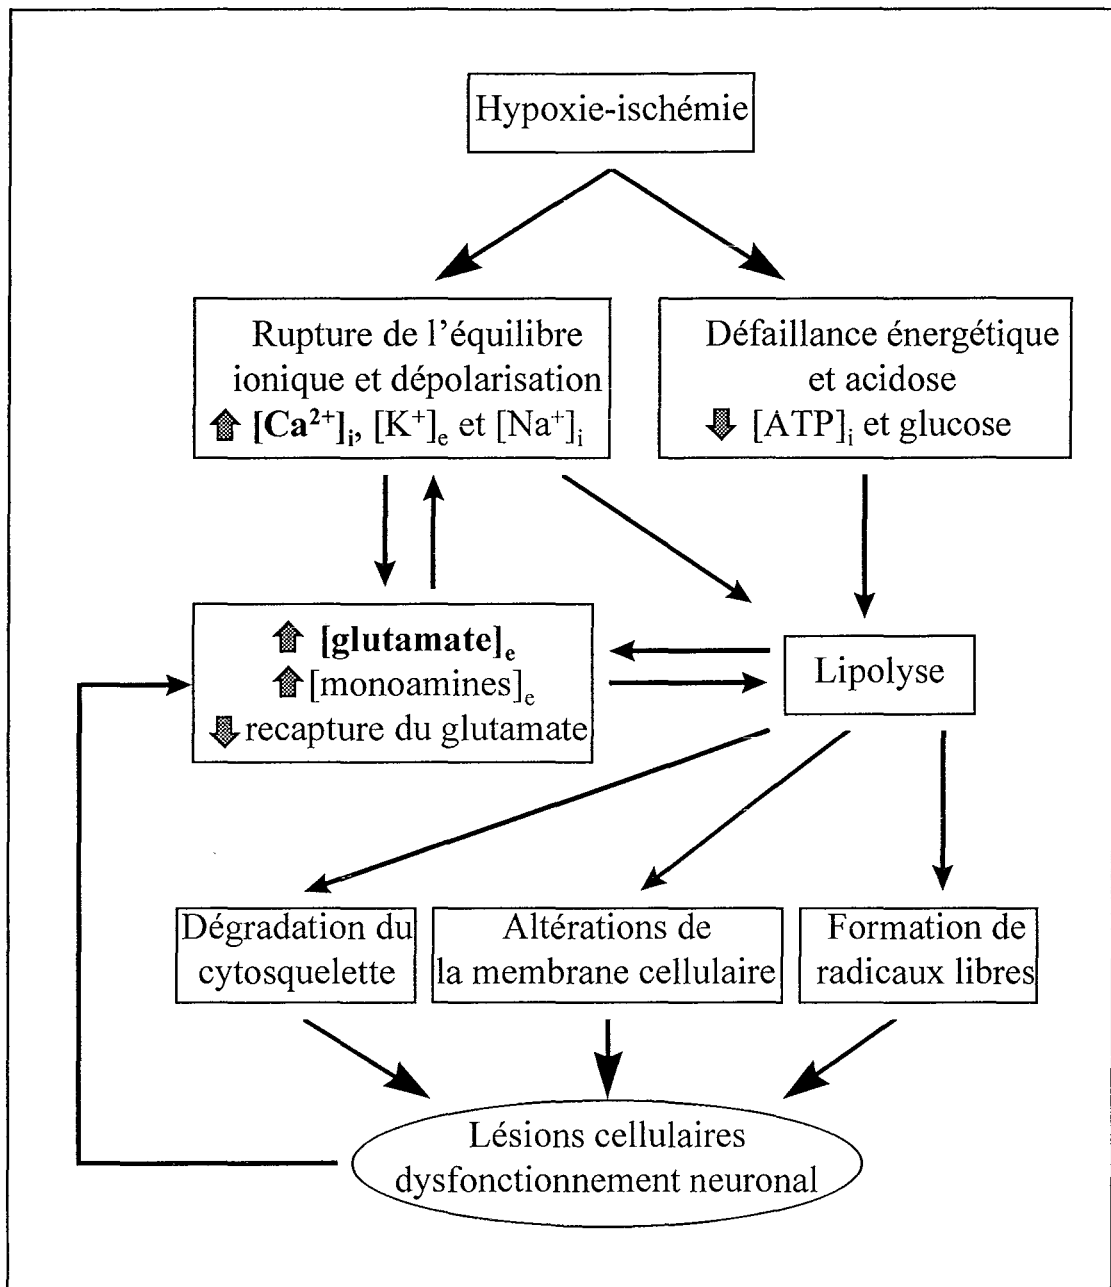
Hypoxie-ischémie

Rupture de l'équilibre ionique et dépolarisation
⇧ $[Ca^{2+}]_i$, $[K^+]_e$ et $[Na^+]_i$

Défaillance énergétique et acidose
⇩ $[ATP]_i$ et glucose

⇧ $[glutamate]_e$
⇧ $[monoamines]_e$
⇩ recapture du glutamate

Lipolyse

Dégradation du cytosquelette

Altérations de la membrane cellulaire

Formation de radicaux libres

Lésions cellulaires dysfonctionnement neuronal